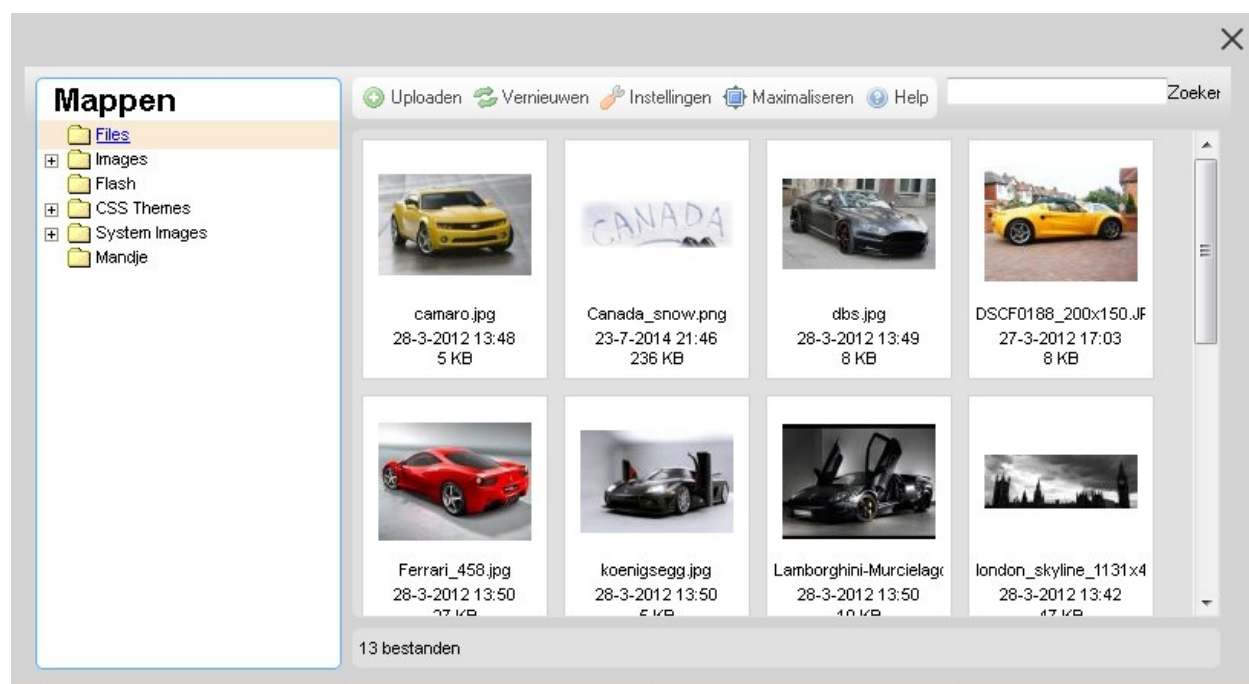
×

Mappen

Files
Images
Flash
CSS Themes
System Images
Mandje

Uploaden Vernieuwen Instellingen Maximaliseren Help

Zoeker

CANADA

camaro.jpg
28-3-2012 13:48
5 KB

Canada_snow.png
23-7-2014 21:46
236 KB

dbs.jpg
28-3-2012 13:49
8 KB

DSCF0188_200x150.JF
27-3-2012 17:03
8 KB

Ferrari_458.jpg
28-3-2012 13:50
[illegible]

koenigsegg.jpg
28-3-2012 13:50
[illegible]

Lamborghini-Murcielagc
28-3-2012 13:50
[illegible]

london_skyline_1131x4
28-3-2012 13:42
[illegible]

13 bestanden